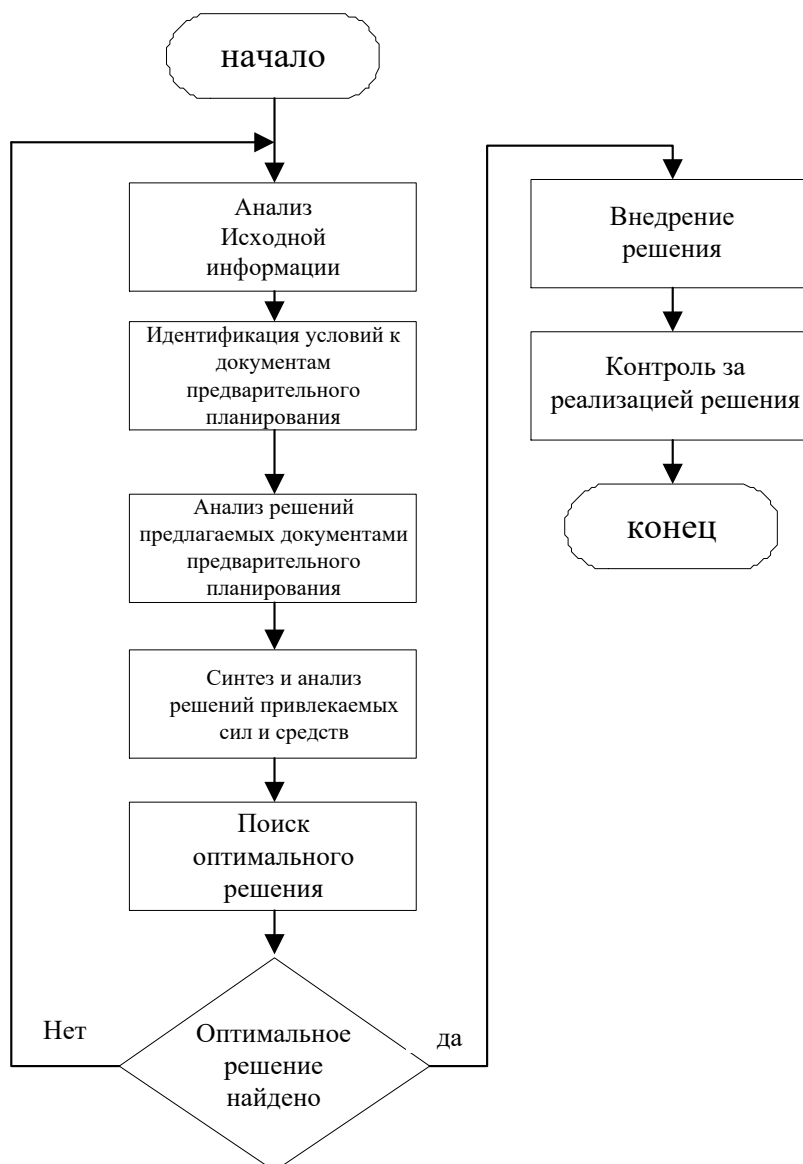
начало

Анализ Исходной информации

Идентификация условий к документам предварительного планирования

Анализ решений предлагаемых документами предварительного планирования

Синтез и анализ решений привлекаемых сил и средств

Поиск оптимального решения

Нет

Оптимальное решение найдено

да

Внедрение решения

Контроль за реализацией решения

конец